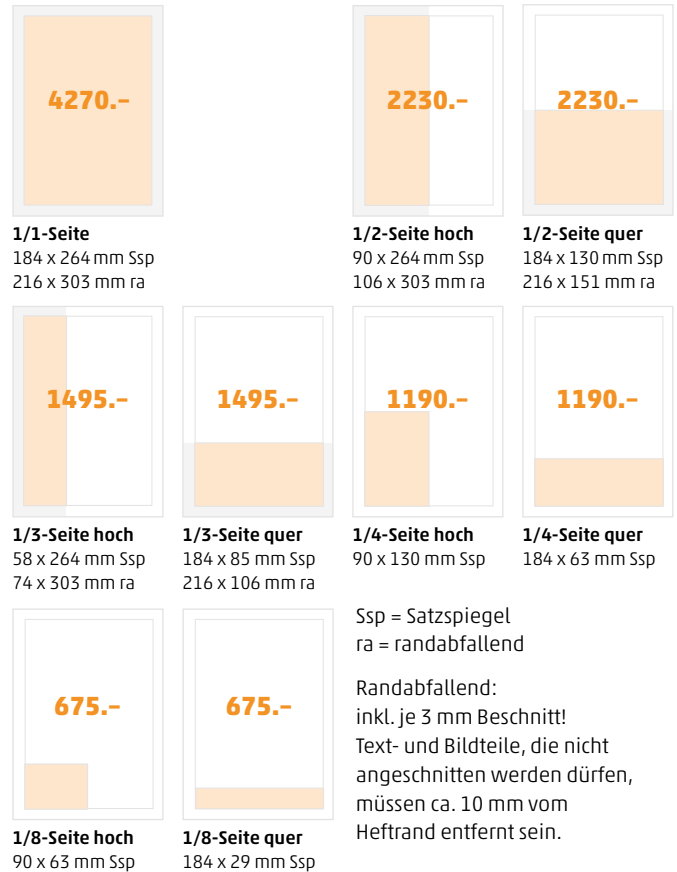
4270.–

1/1-Seite
184 x 264 mm Ssp
216 x 303 mm ra

2230.–

1/2-Seite hoch
90 x 264 mm Ssp
106 x 303 mm ra

2230.–

1/2-Seite quer
184 x 130 mm Ssp
216 x 151 mm ra

1495.–

1/3-Seite hoch
58 x 264 mm Ssp
74 x 303 mm ra

1495.–

1/3-Seite quer
184 x 85 mm Ssp
216 x 106 mm ra

1190.–

1/4-Seite hoch
90 x 130 mm Ssp

1190.–

1/4-Seite quer
184 x 63 mm Ssp

675.–

1/8-Seite hoch
90 x 63 mm Ssp

675.–

1/8-Seite quer
184 x 29 mm Ssp

Ssp = Satzspiegel
ra = randabfallend

Randabfallend:
inkl. je 3 mm Beschnitt!
Text- und Bildteile, die nicht angeschnitten werden dürfen, müssen ca. 10 mm vom Heftrand entfernt sein.